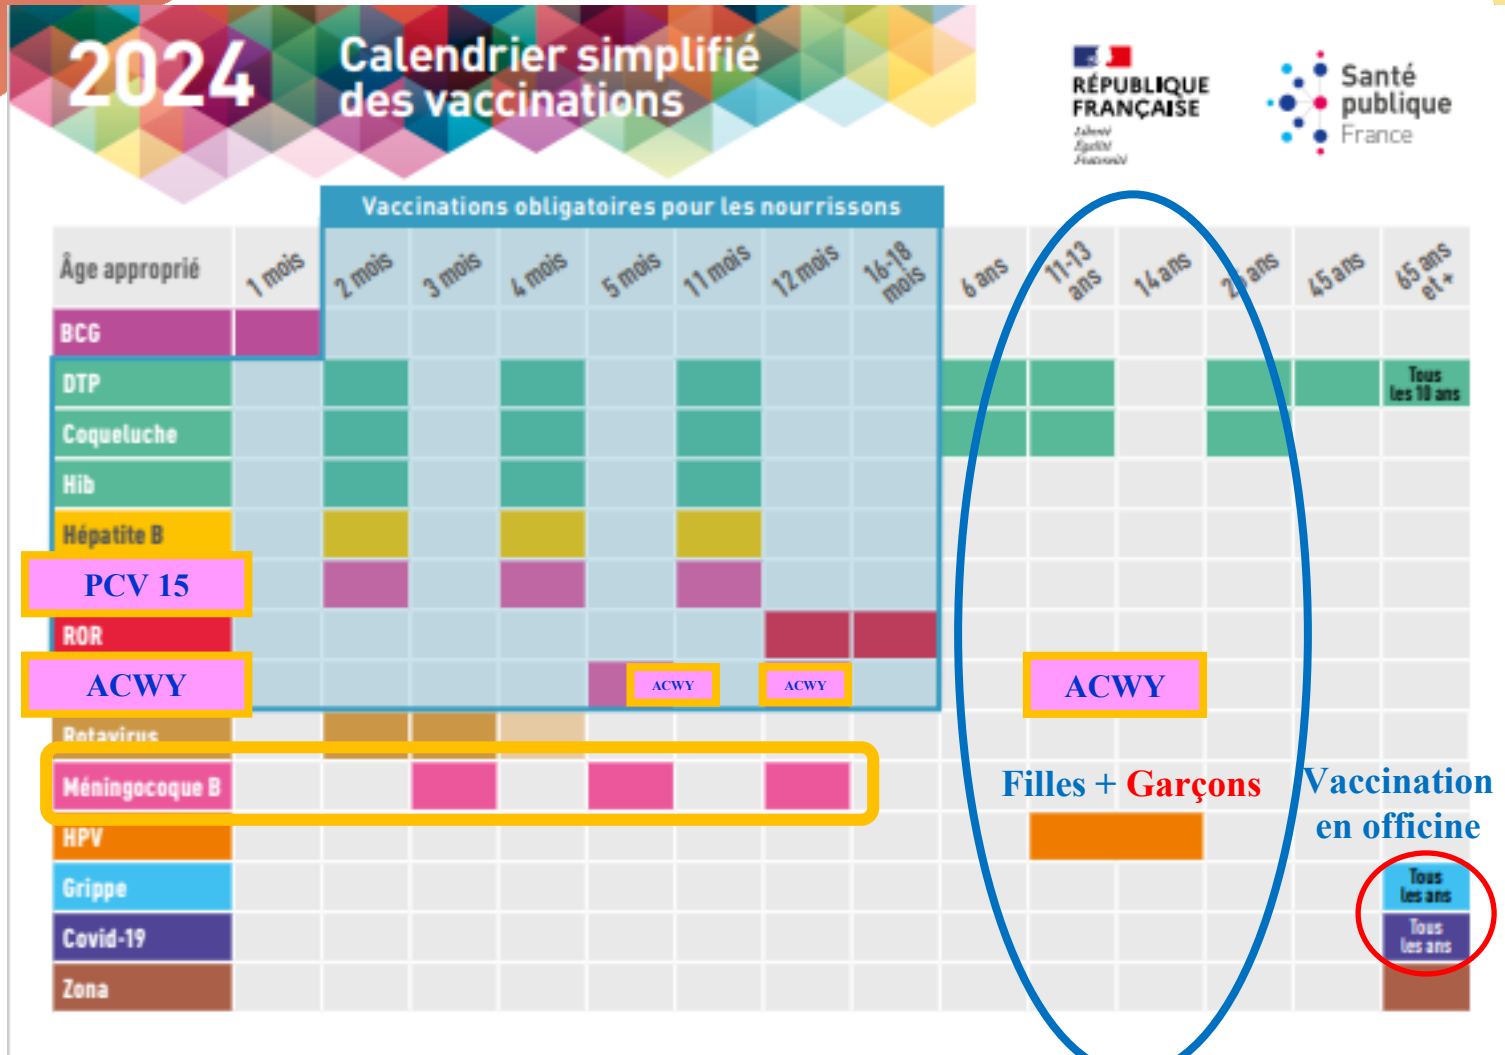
2024 Calendrier simplifié des vaccinations

RÉPUBLIQUE FRANÇAISE
Liberté
Égalité
Fraternité

Santé publique France

Vaccinations obligatoires pour les nourrissons

| Âge approprié | 1 mois | 2 mois | 3 mois | 4 mois | 5 mois | 11 mois | 12 mois | 16-18 mois | 6 ans | 11-13 ans | 14 ans | 25 ans | 45 ans | 65 ans et + |
|---|---|---|---|---|---|---|---|---|---|---|---|---|---|---|
| BCG | | | | | | | | | | | | | | |
| DTP | | | | | | | | | | | | | | Tous les 10 ans |
| Coqueluche | | | | | | | | | | | | | | |
| Hib | | | | | | | | | | | | | | |
| Hépatite B | | | | | | | | | | | | | | |
| PCV 15 | | | | | | | | | | | | | | |
| ROR | | | | | | | | | | | | | | |
| ACWY | | | | | | ACWY | ACWY | | | ACWY | | | | |
| Rotavirus | | | | | | | | | | | | | | |
| Méningocoque B | | | | | | | | | | | | | | |
| HPV | | | | | | | | | | | | | | |
| Grippe | | | | | | | | | | | | | | Tous les ans |
| Covid-19 | | | | | | | | | | | | | | Tous les ans |
| Zona | | | | | | | | | | | | | | |

Filles + Garçons

Vaccination en officine